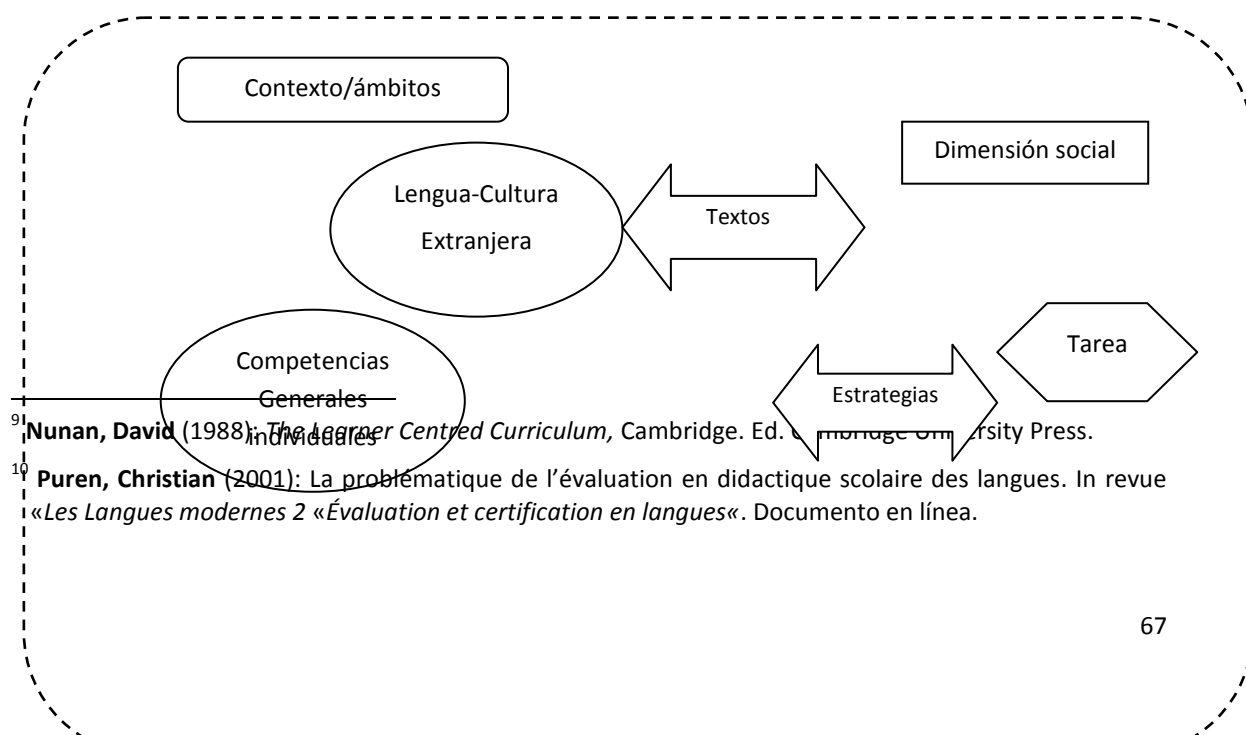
Contexto/ámbitos

Dimensión social

Lengua-Cultura Extranjera

Textos

Competencias Generales Individuales

Tarea

Estrategias

$^{9}$ **Nunan, David** (1988): *The Learner Centred Curriculum,* Cambridge. Ed. C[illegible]mbridge Un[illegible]rsity Press.

$^{10}$ **Puren, Christian** (2001): La problématique de l'évaluation en didactique scolaire des langues. In revue «*Les Langues modernes 2* «*Évaluation et certification en langues«*. Documento en línea.

67